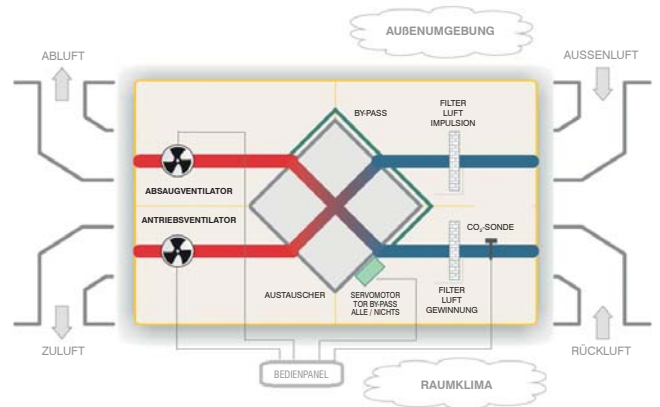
AUßENUMGEBUNG

ABLUFT

AUSSENLUFT

BY-PASS

FILTER
LUFT
IMPULSION

ABSAUGVENTILATOR

ANTRIEBSVENTILATOR

$CO_2$-SONDE

AUSTAUSCHER

SERVOMOTOR BY-PASS
ALLE / NICHTS

FILTER
LUFT
GEWINNUNG

ZULUFT

RÜCKLUFT

BEDIENPANEL

RAUMKLIMA